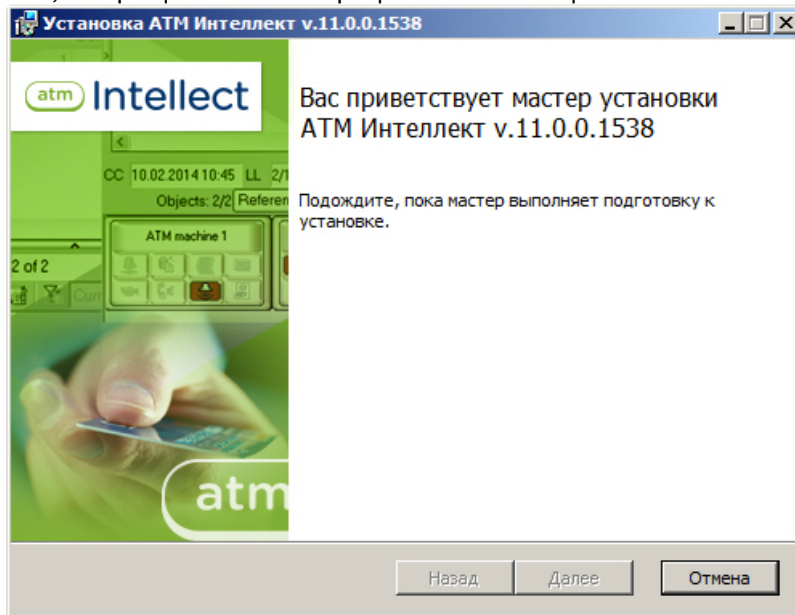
Установка ATM Интеллект v.11.0.0.1538

atm Intellect

CC 10.02.2014 10:45 LL 2/1

Objects: 2/2 Referen

ATM machine 1

2 of 2

atm

Вас приветствует мастер установки ATM Интеллект v.11.0.0.1538

Подождите, пока мастер выполняет подготовку к установке.

Назад Далее Отмена